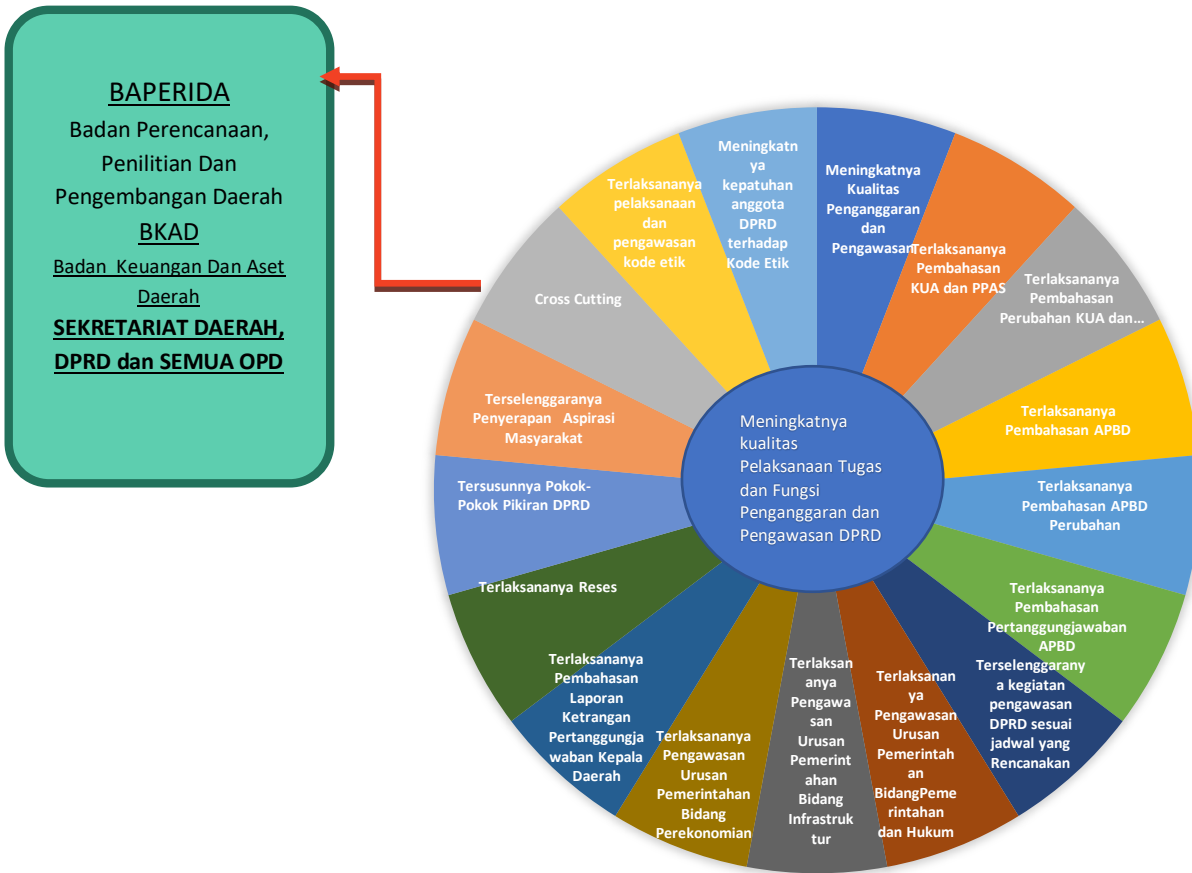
BAPERIDA
Badan Perencanaan, Penilitian Dan Pengembangan Daerah
BKAD
Badan Keuangan Dan Aset Daerah
SEKRETARIAT DAERAH, DPRD dan SEMUA OPD

Meningkatnya Kualitas Penganggaran dan Pengawasan

Terlaksananya Pembahasan KUA dan PPAS

Terlaksananya Pembahasan Perubahan KUA dan...

Terlaksananya Pembahasan APBD

Terlaksananya Pembahasan APBD Perubahan

Terlaksananya Pembahasan Pertanggungjawaban APBD

Terselenggaranya kegiatan pengawasan DPRD sesuai jadwal yang Rencanakan

Terlaksananya Pengawasan Urusan Pemerintahan BidangPemerintahan dan Hukum

Terlaksananya Pengawasan Urusan Pemerintahan Bidang Infrastruktur

Terlaksananya Pengawasan Urusan Pemerintahan Bidang Perekonomian

Terlaksananya Pembahasan Laporan Ketrangan Pertanggungjawaban Kepala Daerah

Terlaksananya Reses

Tersusunnya Pokok-Pokok Pikiran DPRD

Terselenggaranya Penyerapan Aspirasi Masyarakat

Cross Cutting

Terlaksananya pelaksanaan dan pengawasan kode etik

Meningkatnya kepatuhan anggota DPRD terhadap Kode Etik

Meningkatnya kualitas Pelaksanaan Tugas dan Fungsi Penganggaran dan Pengawasan DPRD